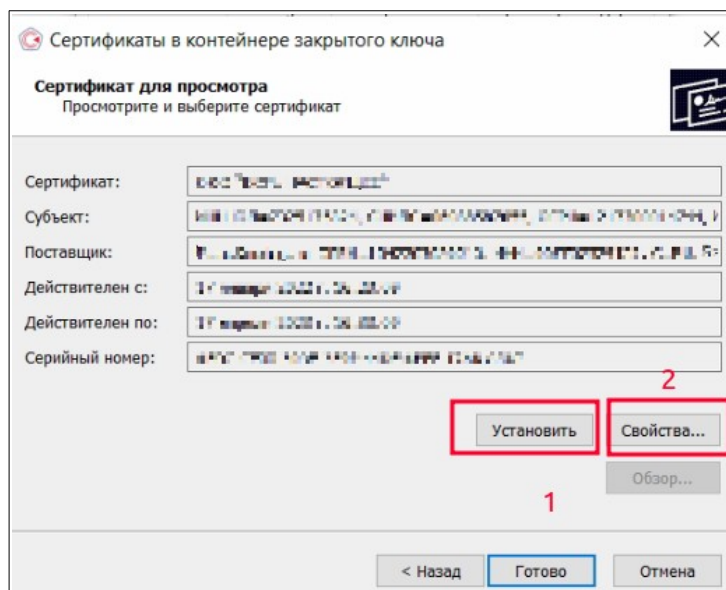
Сертификаты в контейнере закрытого ключа

×

Сертификат для просмотра
Просмотрите и выберите сертификат

Сертификат: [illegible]

Субъект: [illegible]

Поставщик: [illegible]

Действителен с: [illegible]

Действителен по: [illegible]

Серийный номер: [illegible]

2

Установить

Свойства...

Обзор...

1

< Назад

Готово

Отмена